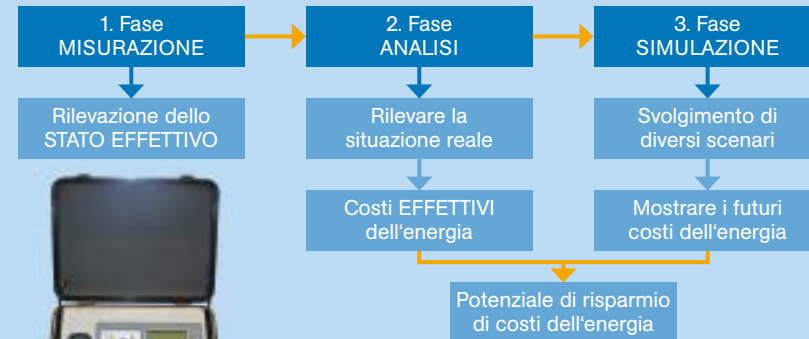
1. Fase
MISURAZIONE

Rilevazione dello
STATO EFFETTIVO

2. Fase
ANALISI

Rilevare la
situazione reale

Costi EFFETTIVI
dell‘energia

3. Fase
SIMULAZIONE

Svolgimento di
diversi scenari

Mostrare i futuri
costi dell‘energia

Potenziale di risparmio
di costi dell‘energia